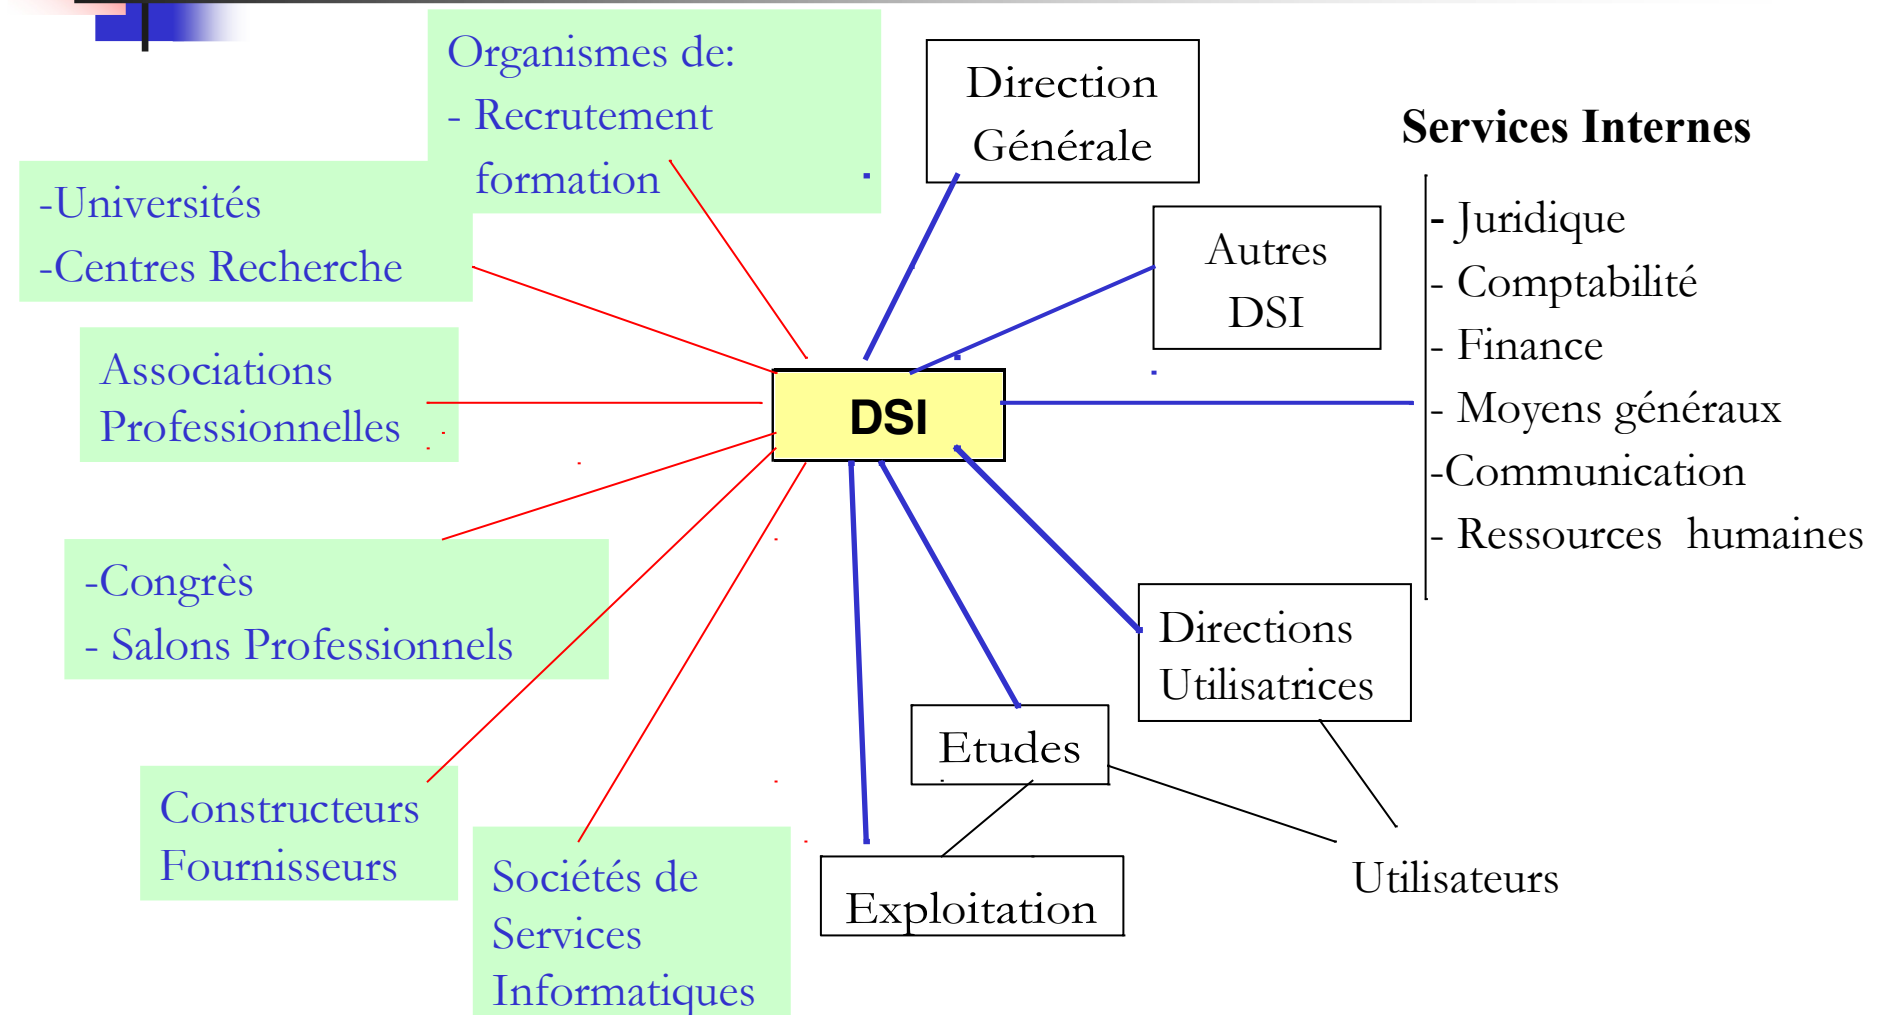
Organismes de:
- Recrutement
formation

-Universités
-Centres Recherche

Associations
Professionnelles

-Congrès
- Salons Professionnels

Constructeurs
Fournisseurs

Sociétés de
Services
Informatiques

Direction
Générale

Autres
DSI

DSI

Services Internes

- Juridique
- Comptabilité
- Finance
- Moyens généraux
-Communication
- Ressources humaines

Directions
Utilisatrices

Etudes

Exploitation

Utilisateurs